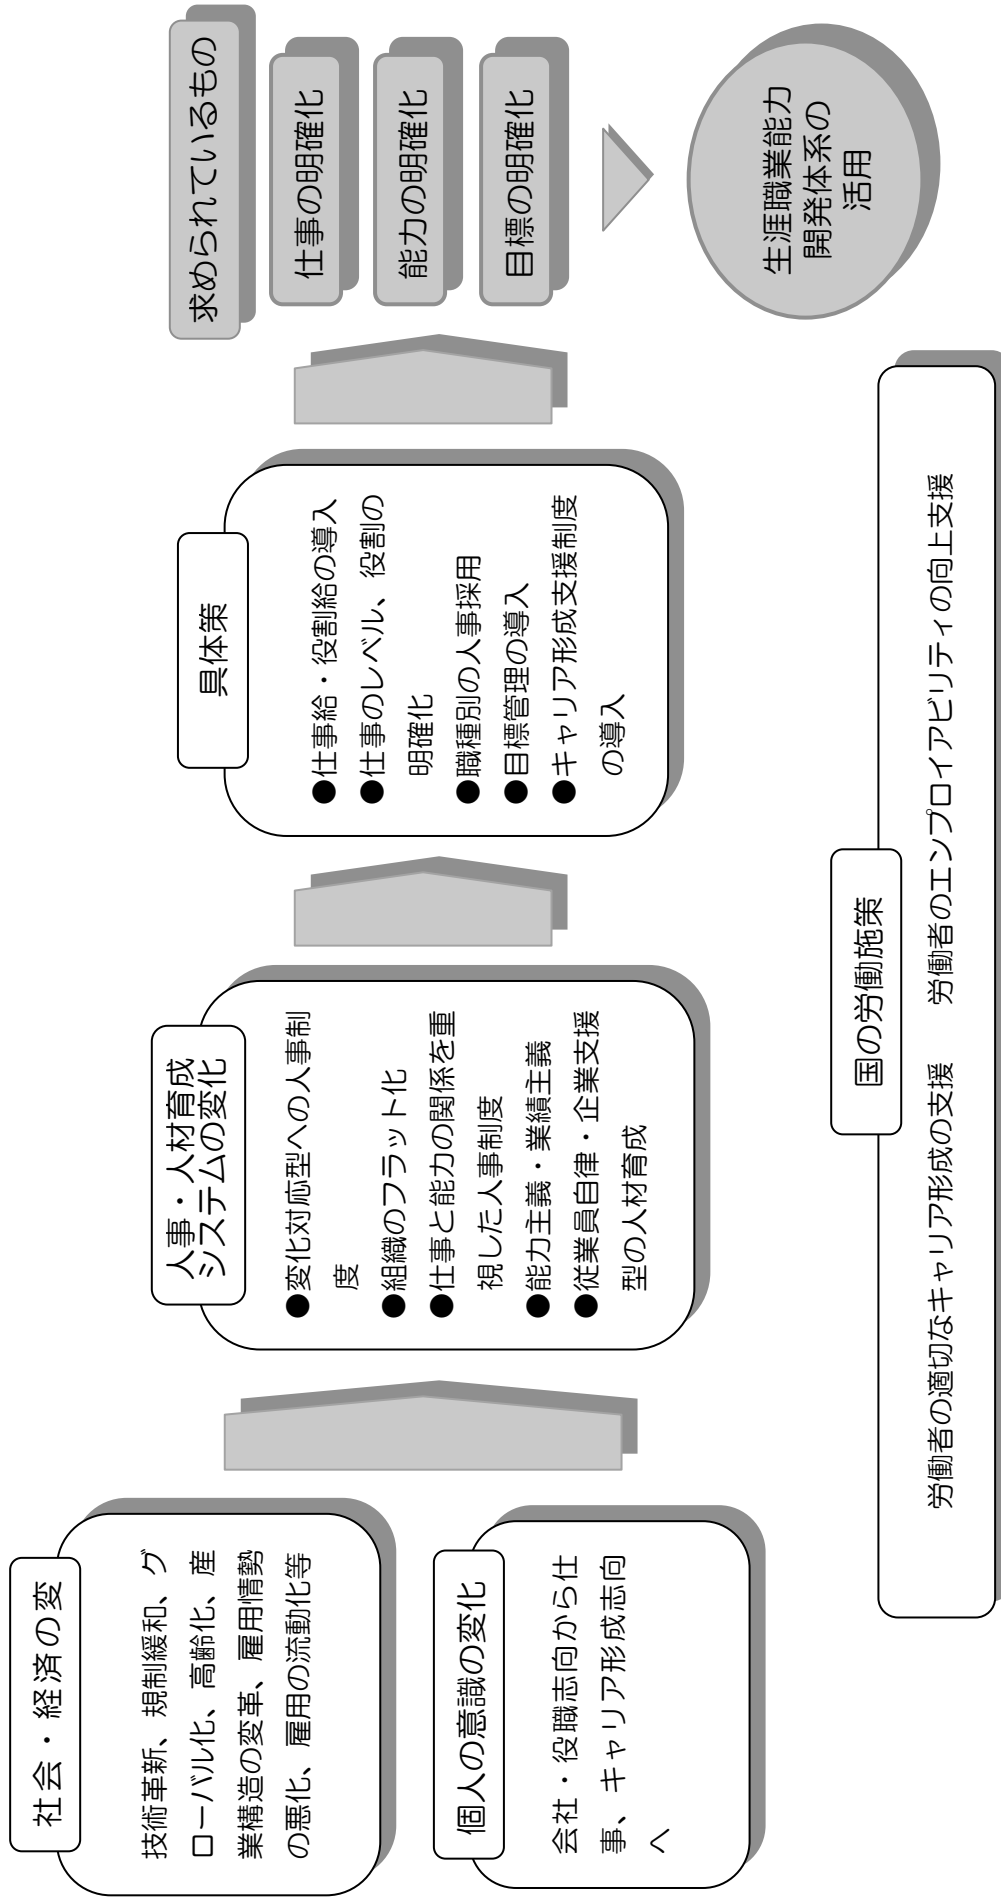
社会・経済の変

技術革新、規制緩和、グローバル化、高齢化、産業構造の変革、雇用情勢の悪化、雇用の流動化等

個人の意識の変化

会社・役職志向から仕事、キャリア形成志向へ

人事・人材育成システムの変化

●変化対応型への人事制度
●組織のフラット化
●仕事と能力の関係を重視した人事制度
●能力主義・業績主義
●従業員自律・企業支援型の人材育成

具体策

●仕事給・役割給の導入
●仕事のレベル、役割の明確化
●職種別の人事採用
●目標管理の導入
●キャリア形成支援制度の導入

求められているもの

仕事の明確化

能力の明確化

目標の明確化

生涯職業能力開発体系の活用

国の労働施策

労働者の適切なキャリア形成の支援　労働者のエンプロイアビリティの向上支援